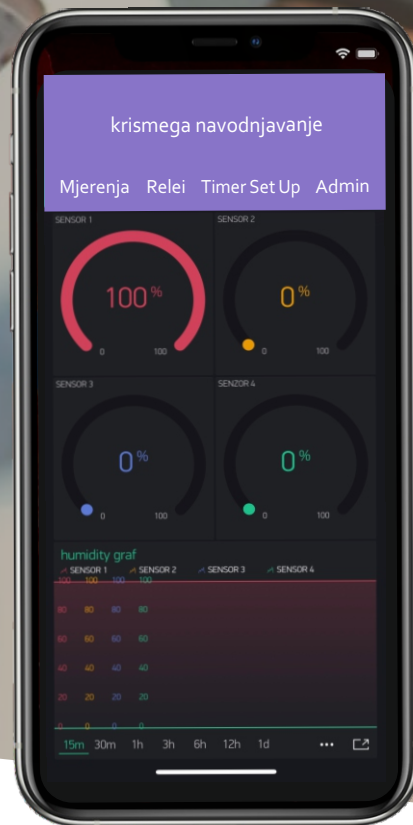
krismega navodnjavanje

Mjerenja Relei Timer Set Up Admin

SENSOR 1
100 %
0 100

SENSOR 2
0 %
0 100

SENSOR 3
0 %
0 100

SENZOR 4
0 %
0 100

humidity graf
SENSOR 1 SENSOR 2 SENSOR 3 SENSOR 4

100 100 100 100
80 80 80 80
60 60 60 60
40 40 40 40
20 20 20 20
0 0 0 0

15m 30m 1h 3h 6h 12h 1d •••